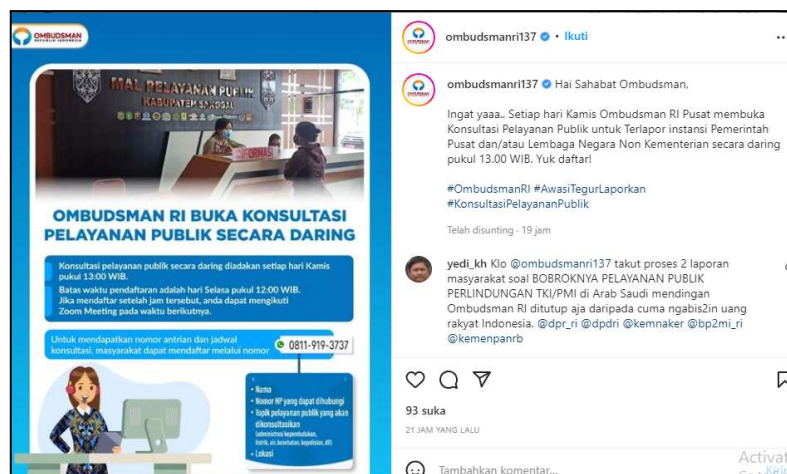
OMBUDSMAN REPUBLIK INDONESIA

MAL PELAYANAN PUBLIK KABUPATEN SAROLANGUN

INFORMASI

OMBUDSMAN RI BUKA KONSULTASI PELAYANAN PUBLIK SECARA DARING

Konsultasi pelayanan publik secara daring diadakan setiap hari Kamis pukul 13:00 WIB.

Batas waktu pendaftaran adalah hari Selasa pukul 12:00 WIB. Jika mendaftar setelah jam tersebut, anda dapat mengikuti Zoom Meeting pada waktu berikutnya.

Untuk mendapatkan nomor antrian dan jadwal konsultasi, masyarakat dapat mendaftar melalui nomor

0811-919-3737

• Nama
• Nomor HP yang dapat dihubungi
• Topik pelayanan publik yang akan dikonsultasikan (administrasi kependudukan, listrik, air, kesehatan, kepolisian, dll)
• Lokasi

ombudsmanri137 • Ikuti

ombudsmanri137 Hai Sahabat Ombudsman,

Ingat yaaa.. Setiap hari Kamis Ombudsman RI Pusat membuka Konsultasi Pelayanan Publik untuk Terlapor instansi Pemerintah Pusat dan/atau Lembaga Negara Non Kementerian secara daring pukul 13.00 WIB. Yuk daftar!

#OmbudsmanRI #AwasiTegurLaporkan #KonsultasiPelayananPublik

Telah disunting · 19 jam

yedi_kh Klo @ombudsmanri137 takut proses 2 laporan masyarakat soal BOBROKNYA PELAYANAN PUBLIK PERLINDUNGAN TKI/PMI di Arab Saudi mendingan Ombudsman RI ditutup aja daripada cuma ngabis2in uang rakyat Indonesia. @dpr_ri @dpdri @kemnaker @bp2mi_ri @kemenpanrb

93 suka

21 JAM YANG LALU

Tambahkan komentar...

Activat